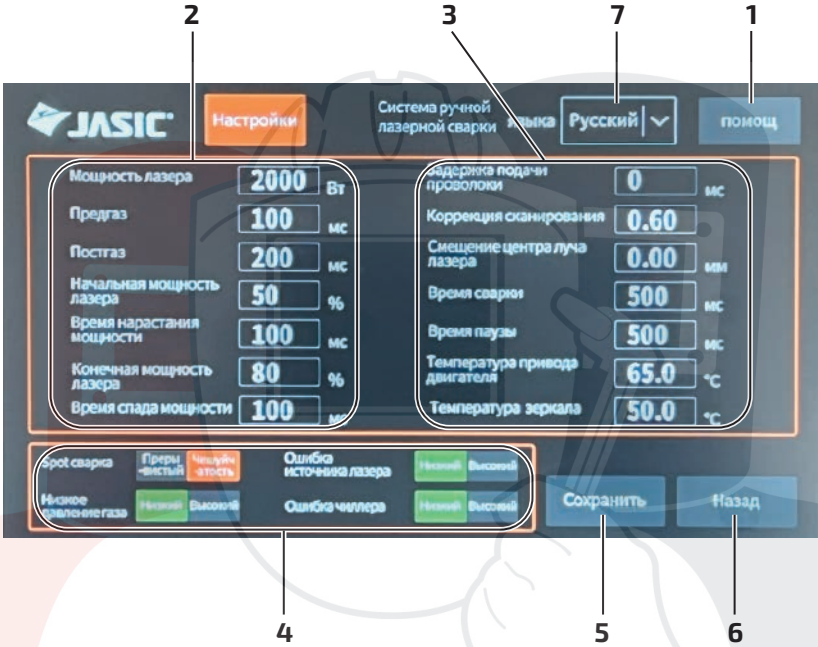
2

3

7

1

JASIC

Настройки

Система ручной лазерной сварки

языка

Русский

помощ

Мощность лазера 2000 Вт

Предгаз 100 мс

Постгаз 200 мс

Начальная мощность лазера 50 %

Время нарастания мощности 100 мс

Конечная мощность лазера 80 %

Время спада мощности 100 мс

Задержка подачи проволоки 0 мс

Коррекция сканирования 0.60

Смещение центра луча лазера 0.00 мм

Время сварки 500 мс

Время паузы 500 мс

Температура привода двигателя 65.0 °C

Температура зеркала 50.0 °C

Spot сварка

Преры-вистый

Чешуйч-атость

Ошибка источника лазера

Низкий

Высокий

Низкое давление газа

Низкий

Высокий

Ошибка чиллера

Низкий

Высокий

Сохранить

Назад

4

5

6